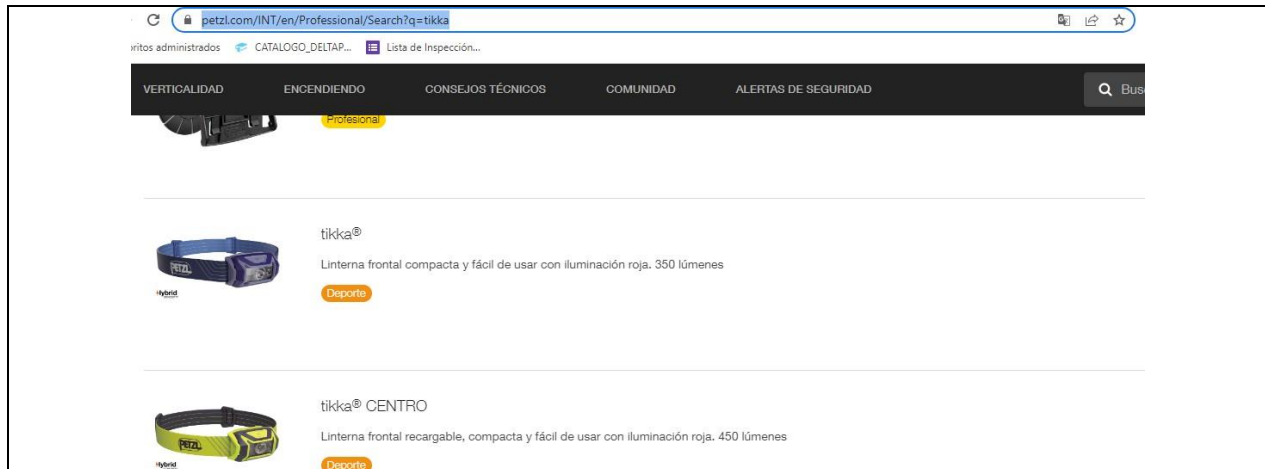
petzl.com/INT/en/Professional/Search?q=tikka

oritos administrados CATALOGO_DELTAP... Lista de Inspección...

VERTICALIDAD ENCENDIENDO CONSEJOS TÉCNICOS COMUNIDAD ALERTAS DE SEGURIDAD Bus

Profesional

PETZL
Hybrid

tikka®

Linterna frontal compacta y fácil de usar con iluminación roja. 350 lúmenes

Deporte

PETZL
Hybrid

tikka® CENTRO

Linterna frontal recargable, compacta y fácil de usar con iluminación roja. 450 lúmenes

Deporte